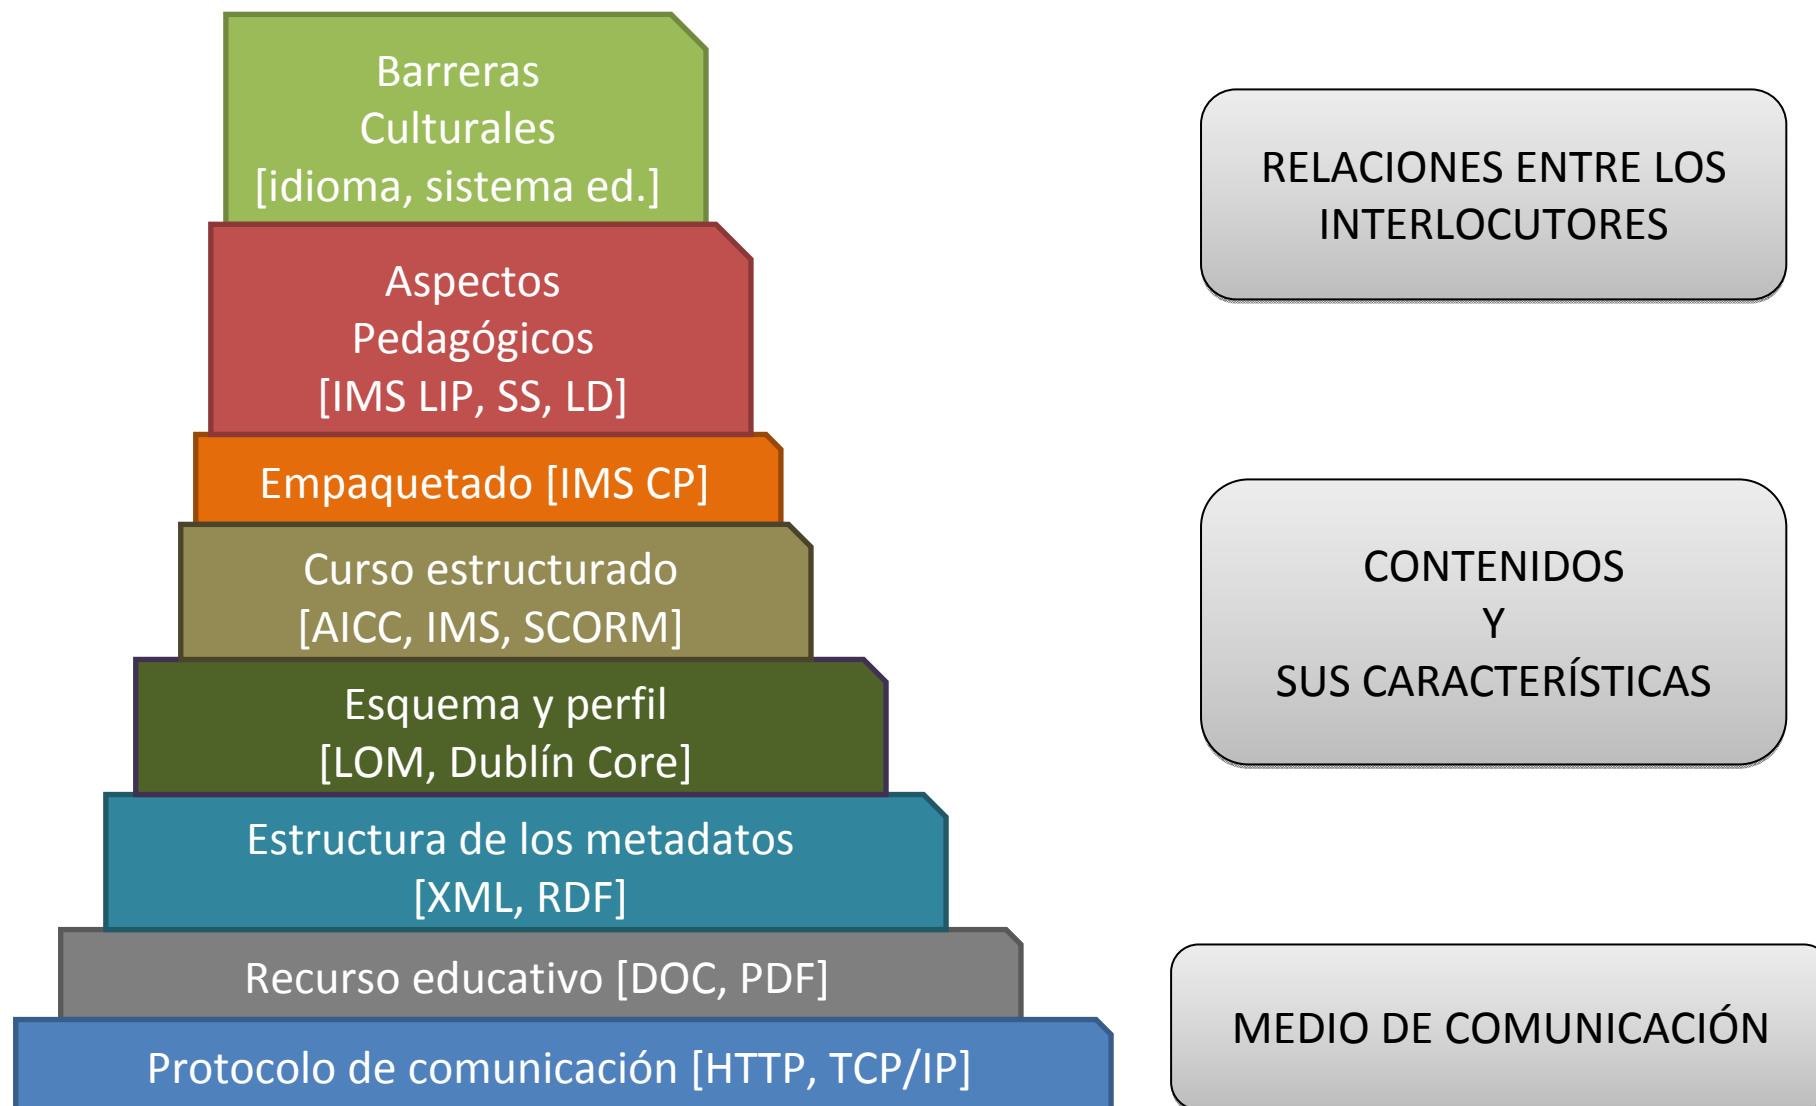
Barreras Culturales [idioma, sistema ed.]

Aspectos Pedagógicos [IMS LIP, SS, LD]

Empaquetado [IMS CP]

Curso estructurado [AICC, IMS, SCORM]

Esquema y perfil [LOM, Dublín Core]

Estructura de los metadatos [XML, RDF]

Recurso educativo [DOC, PDF]

Protocolo de comunicación [HTTP, TCP/IP]

RELACIONES ENTRE LOS INTERLOCUTORES

CONTENIDOS Y SUS CARACTERÍSTICAS

MEDIO DE COMUNICACIÓN